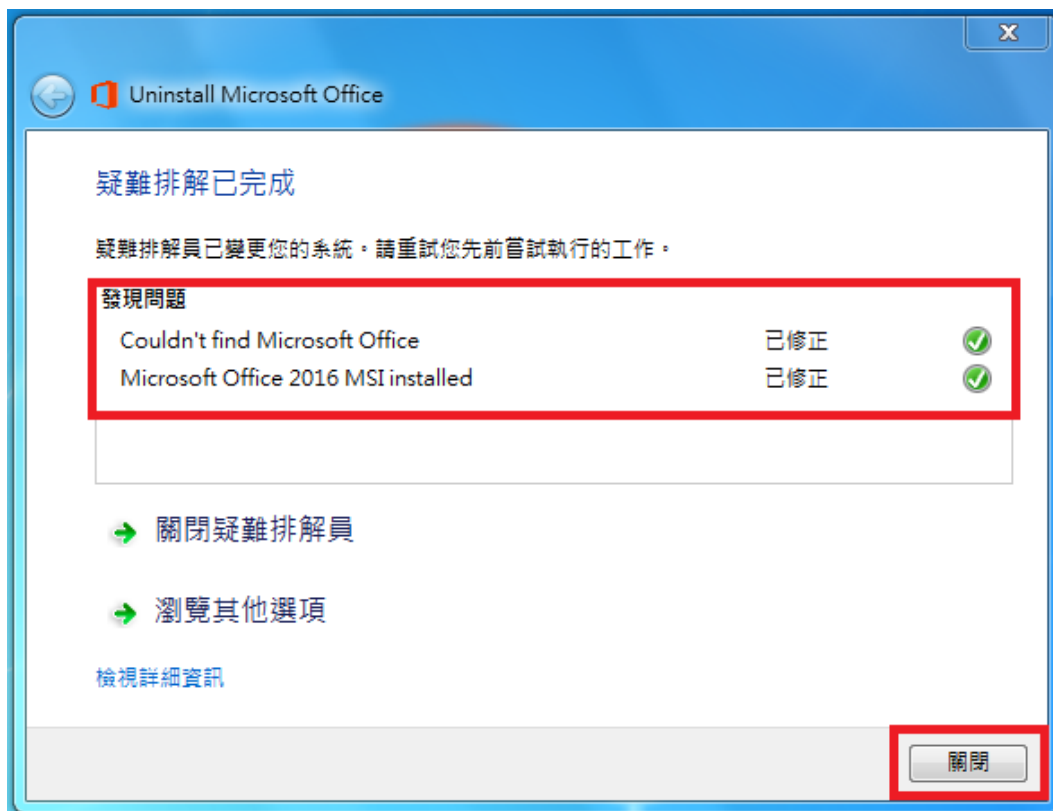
Uninstall Microsoft Office

疑難排解已完成

疑難排解員已變更您的系統。請重試您先前嘗試執行的工作。

發現問題

| | |
|---|---|
| Couldn't find Microsoft Office | 已修正 |
| Microsoft Office 2016 MSI installed | 已修正 |

關閉疑難排解員

瀏覽其他選項

檢視詳細資訊

關閉